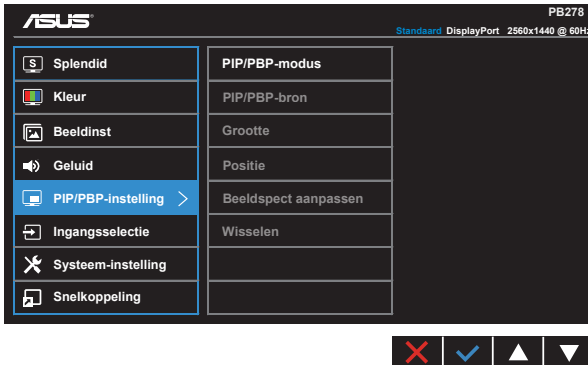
ASUS

PB278

Standaard DisplayPort 2560x1440 @ 60H

Splendid
Kleur
Beeldinst
Geluid
PIP/PBP-instelling
Ingangsselectie
Systeem-instelling
Snelkoppeling

PIP/PBP-modus
PIP/PBP-bron
Grootte
Positie
Beeldspect aanpassen
Wisselen